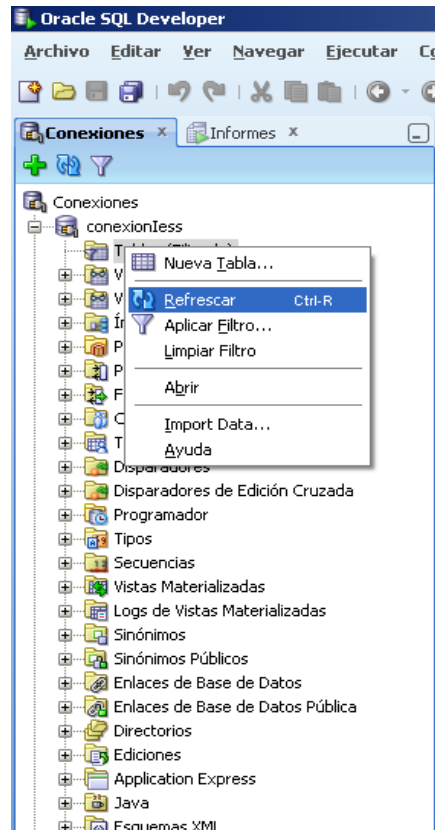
Oracle SQL Developer

Archivo Editar Ver Navegar Ejecutar C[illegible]

Conexiones × Informes ×

Conexiones
conexionIess
T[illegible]
V
V
Í
P
P
F
C
T
Disparadores
Disparadores de Edición Cruzada
Programador
Tipos
Secuencias
Vistas Materializadas
Logs de Vistas Materializadas
Sinónimos
Sinónimos Públicos
Enlaces de Base de Datos
Enlaces de Base de Datos Pública
Directorios
Ediciones
Application Express
Java
Esquemas XML

Nueva Tabla...
Refrescar Ctrl-R
Aplicar Filtro...
Limpiar Filtro
Abrir
Import Data...
Ayuda